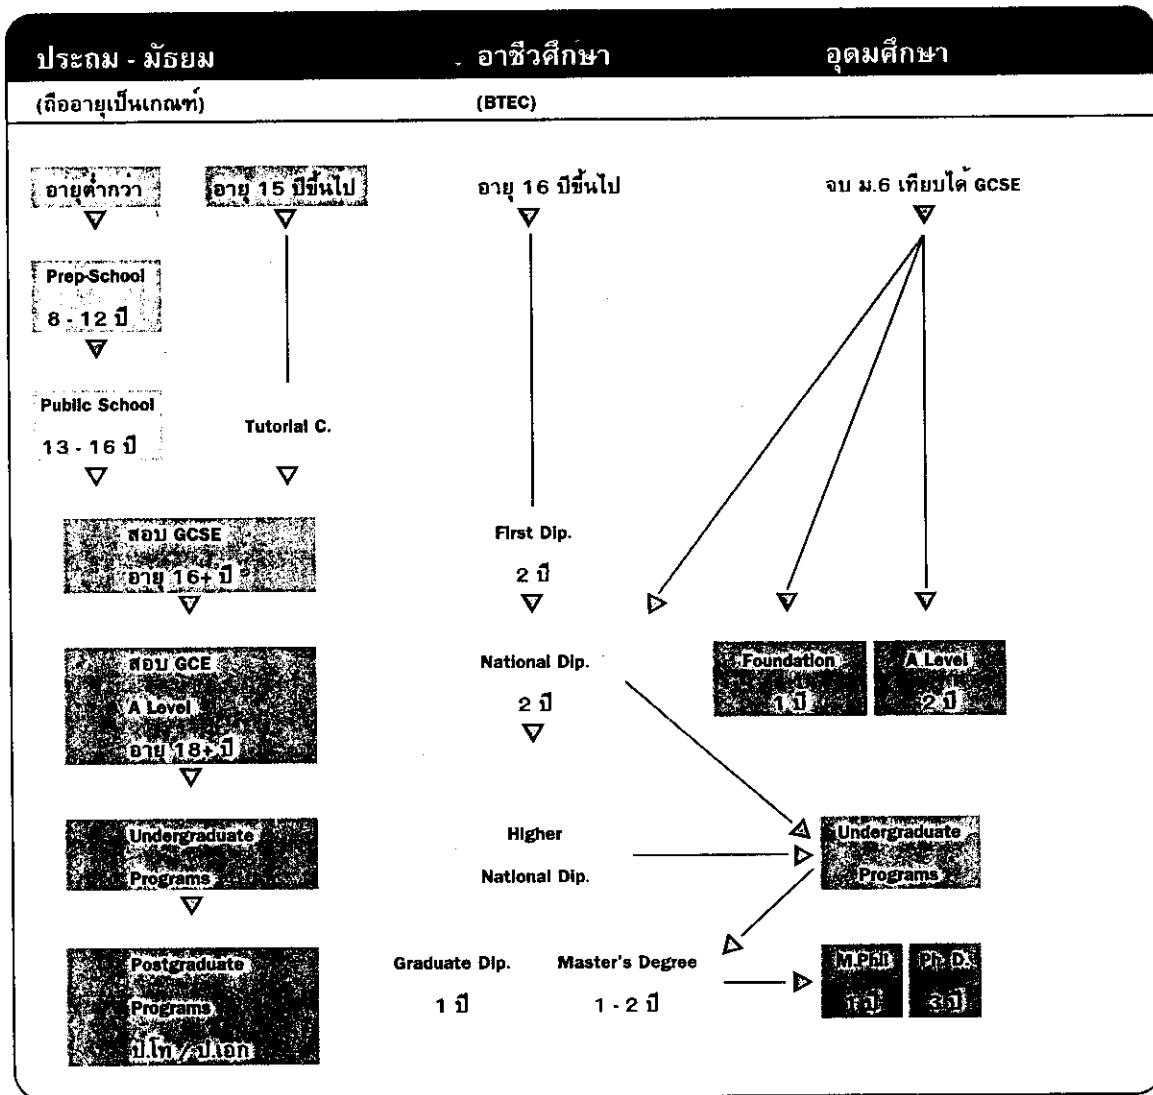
ประถม - มัธยม

(ถืออายุเป็นเกณฑ์)

อาชีวศึกษา

(BTEC)

อุดมศึกษา

อายุต่ำกว่า

อายุ 15 ปีขึ้นไป

อายุ 16 ปีขึ้นไป

จบ ม.6 เทียบได้ GCSE

Prep-School

8 - 12 ปี

Public School

13 - 16 ปี

Tutorial C.

สอบ GCSE

อายุ 16+ ปี

First Dip.

2 ปี

สอบ GCE

A Level

อายุ 18+ ปี

National Dip.

2 ปี

Foundation

1 ปี

A Level

2 ปี

Undergraduate

Programs

Higher

National Dip.

Undergraduate

Programs

Postgraduate

Programs

ป.โท / ป.เอก

Graduate Dip.

1 ปี

Master's Degree

1 - 2 ปี

M.Phil

1 ปี

Ph.D.

3 ปี